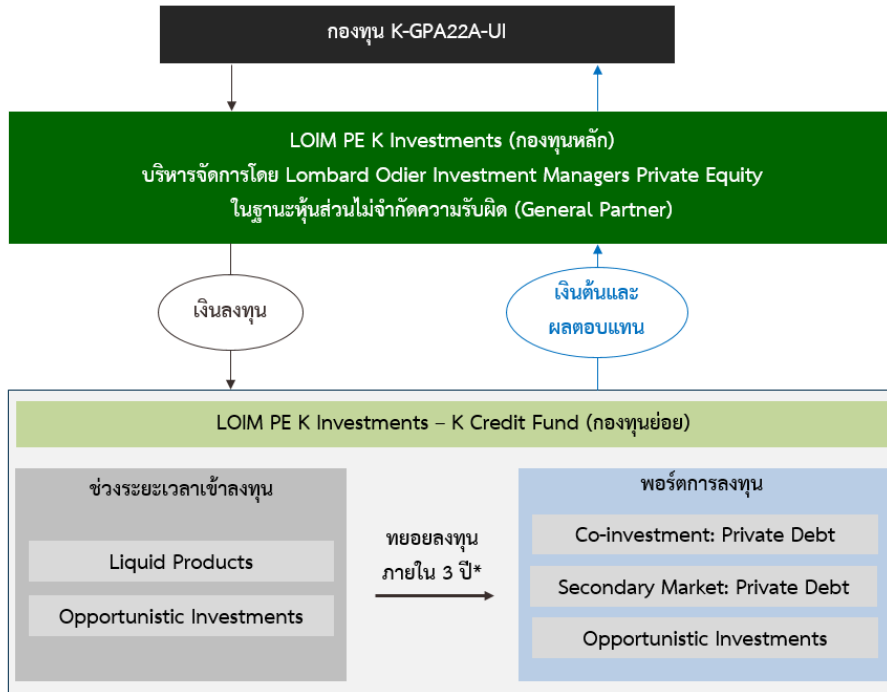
กองทุน K-GPA22A-UI

LOIM PE K Investments (กองทุนหลัก)
บริหารจัดการโดย Lombard Odier Investment Managers Private Equity
ในฐานะหุ้นส่วนไม่จำกัดความรับผิด (General Partner)

เงินลงทุน

เงินต้นและผลตอบแทน

LOIM PE K Investments – K Credit Fund (กองทุนย่อย)

ช่วงระยะเวลาเข้าลงทุน

Liquid Products

Opportunistic Investments

ทยอยลงทุนภายใน 3 ปี*

พอร์ตการลงทุน

Co-investment: Private Debt

Secondary Market: Private Debt

Opportunistic Investments